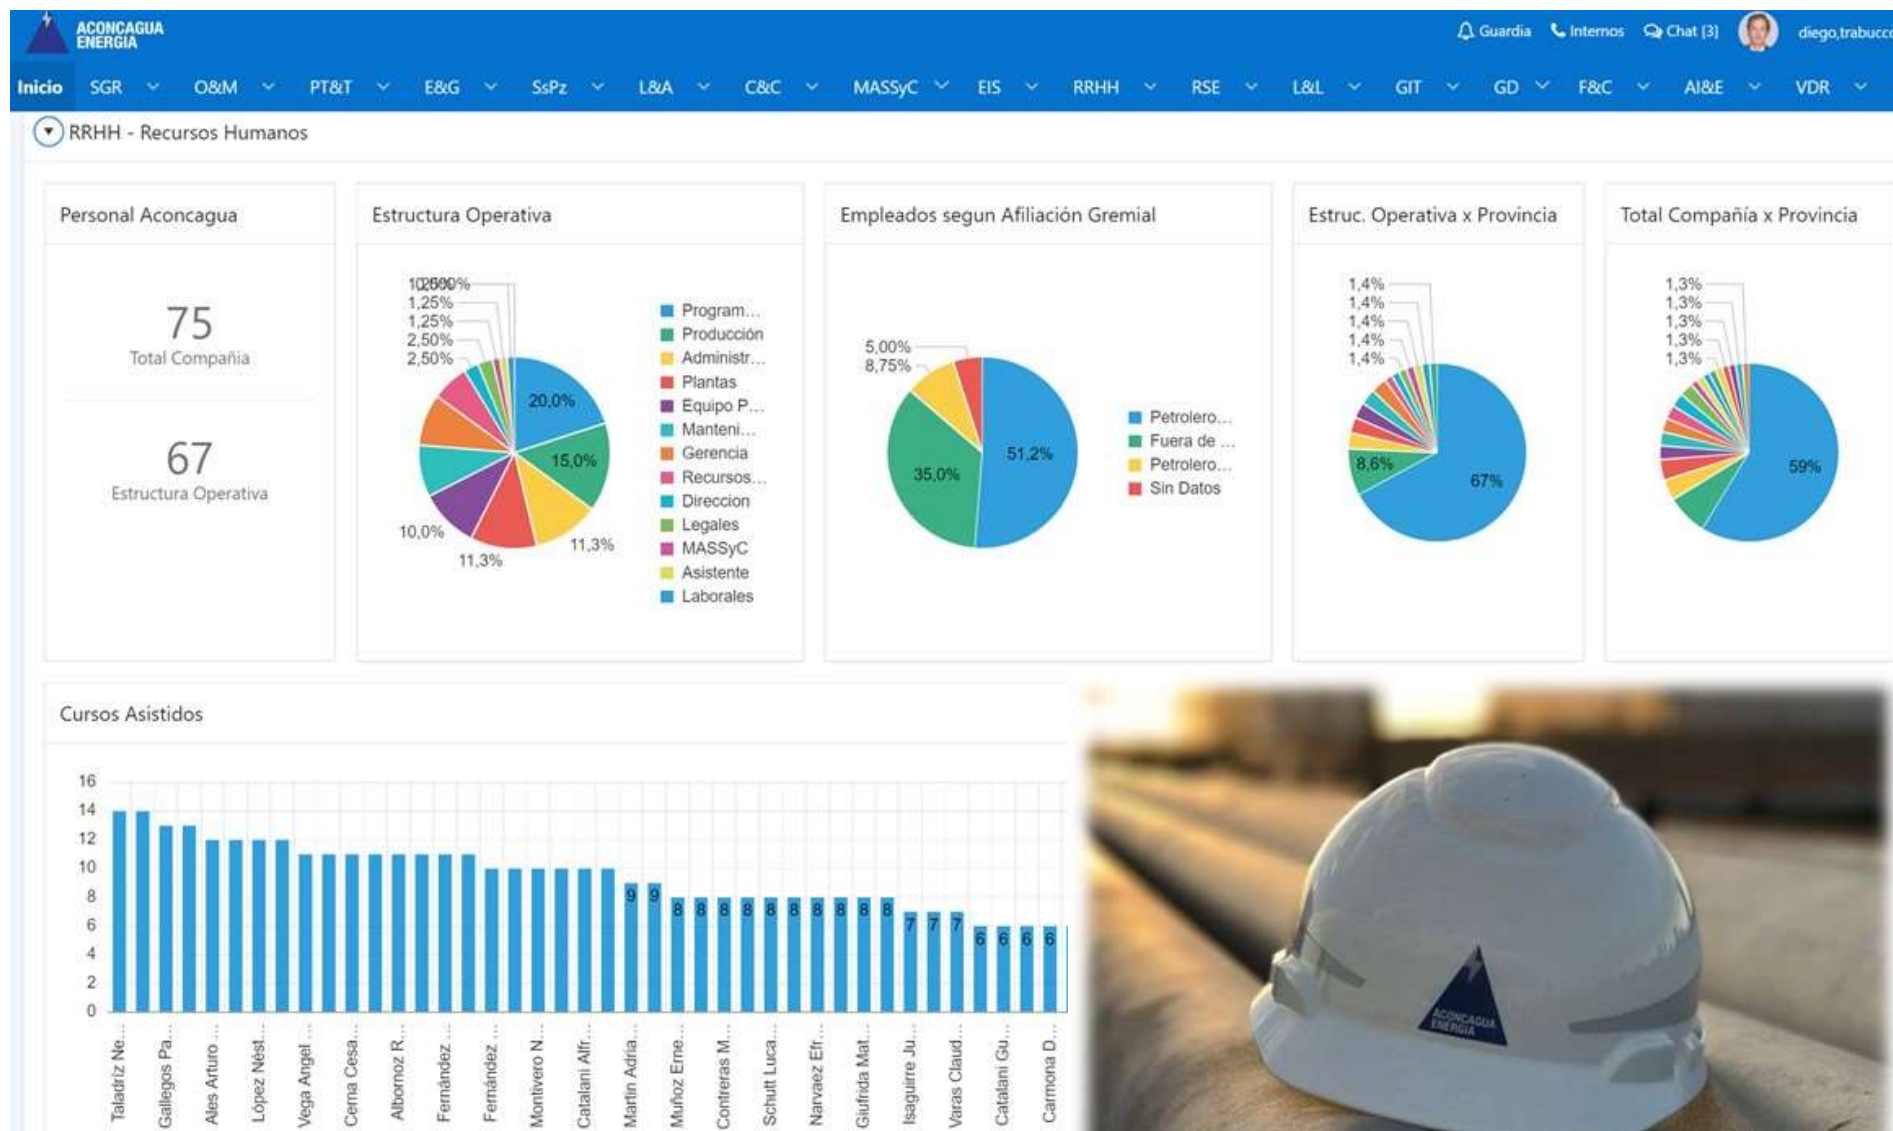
ACONCAGUA ENERGÍA

Guardia Internos Chat (3) diego.trabucc

Inicio SGR O&M PT&T E&G SsPz L&A C&C MASSyC EIS RRHH RSE L&L GIT GD F&C AI&E VDR

RRHH - Recursos Humanos

Personal Aconcagua

75
Total Compañía

67
Estructura Operativa

Estructura Operativa

1,25% 1,25% 1,25% 2,50% 2,50% 20,0% 15,0% 11,3% 11,3% 10,0%

Program...
Producción
Administr...
Plantas
Equipo P...
Manteni...
Gerencia
Recursos...
Direccion
Legales
MASSyC
Asistente
Laborales

Empleados segun Afiliación Gremial

5,00% 8,75% 35,0% 51,2%

Petrolero...
Fuera de ...
Petrolero...
Sin Datos

Estruc. Operativa x Provincia

1,4% 1,4% 1,4% 1,4% 1,4% 8,6% 67%

Total Compañía x Provincia

1,3% 1,3% 1,3% 1,3% 1,3% 59%

Cursos Asistidos

16 14 12 10 8 6 4 2 0

9 9 8 8 8 8 8 8 8 8 8 8 7 7 7 6 6 6 6

Taladriz Ne... Gallegos Pa... Ales Arturo ... López Nést... Vega Angel ... Cerna Cesa... Albornoz R... Fernández ... Fernández ... Montivero N... Catalani Alfr... Martin Adria... Muñoz Erne... Contreras M... Schutt Luca... Narvaez Efr... Giufrida Mat... Isaguirre Ju... Varas Claud... Catalani Gu... Carmona D...

ACONCAGUA ENERGÍA